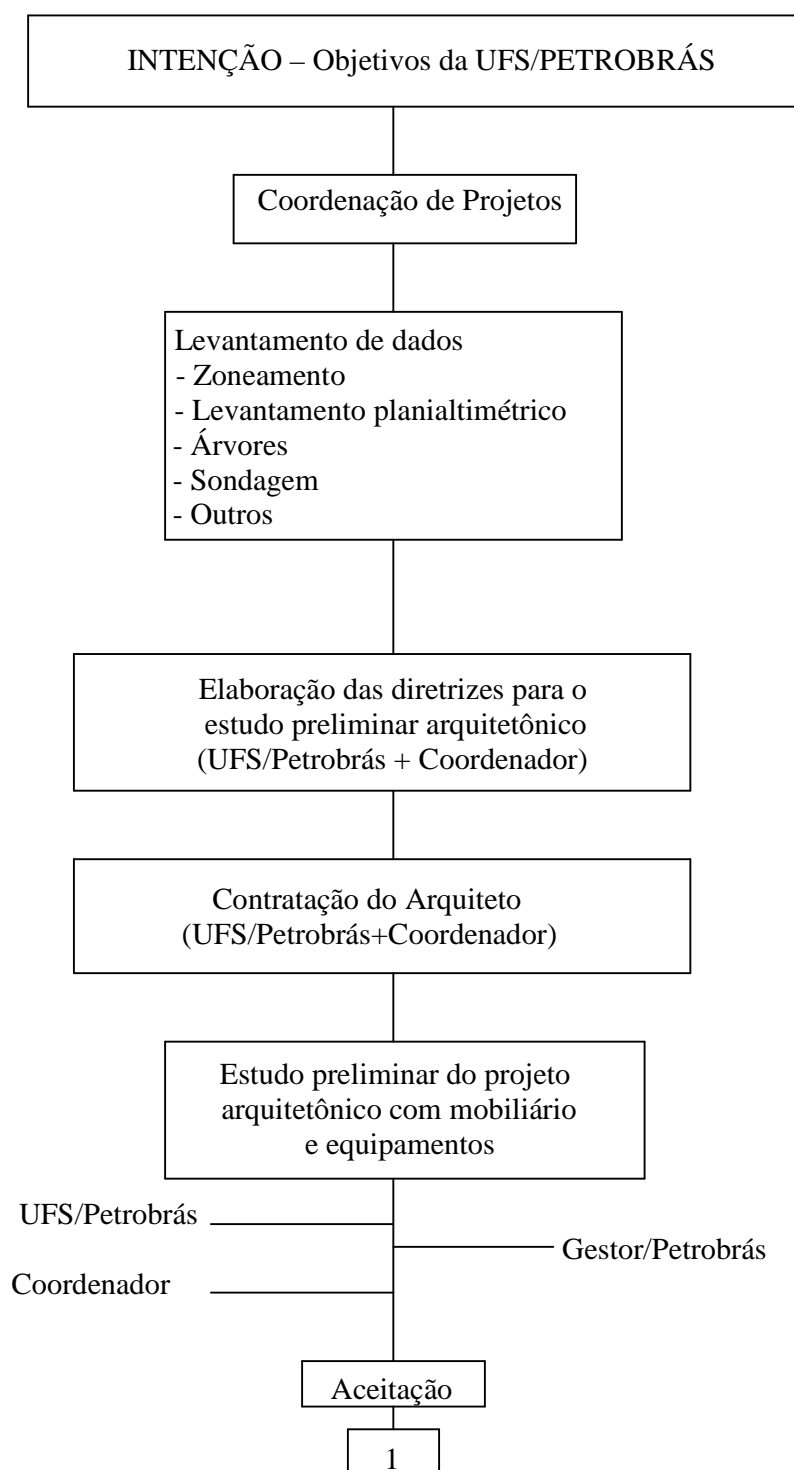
INTENÇÃO – Objetivos da UFS/PETROBRÁS

Coordenação de Projetos

Levantamento de dados
- Zoneamento
- Levantamento planialtimétrico
- Árvores
- Sondagem
- Outros

Elaboração das diretrizes para o estudo preliminar arquitetônico (UFS/Petrobrás + Coordenador)

Contratação do Arquiteto (UFS/Petrobrás+Coordenador)

Estudo preliminar do projeto arquitetônico com mobiliário e equipamentos

UFS/Petrobrás

Gestor/Petrobrás

Coordenador

Aceitação

1